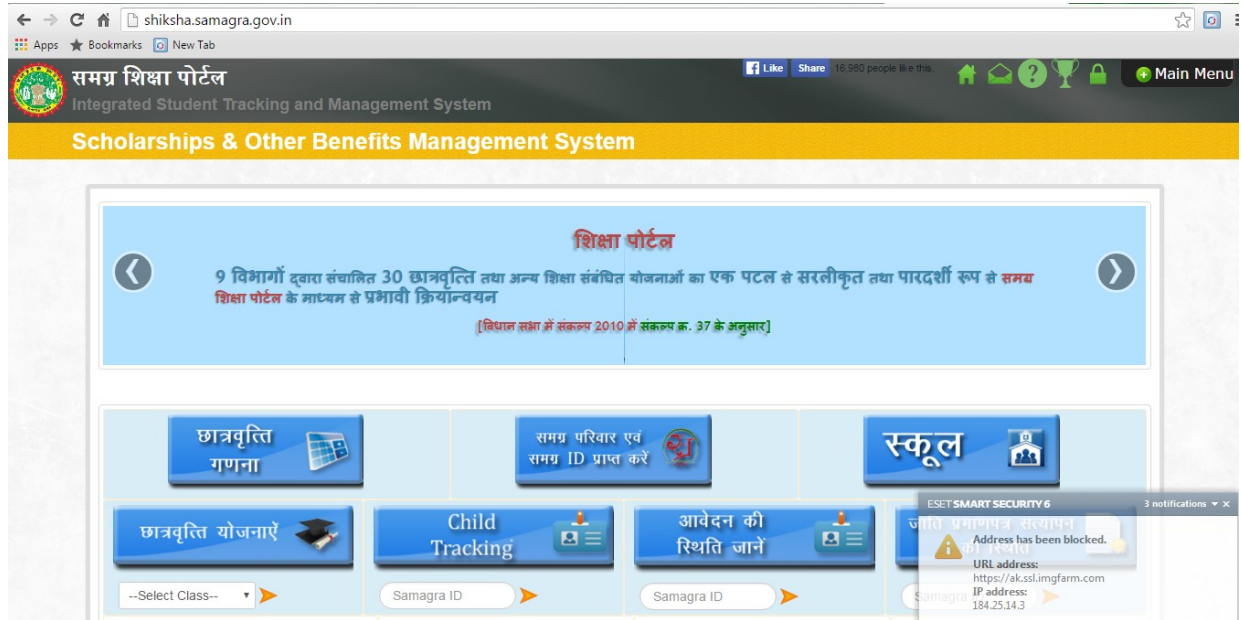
shiksha.samagra.gov.in

Apps Bookmarks New Tab

समग्र शिक्षा पोर्टल

Integrated Student Tracking and Management System

Like Share 16,980 people like this.

Main Menu

Scholarships & Other Benefits Management System

शिक्षा पोर्टल

9 विभागों द्वारा संचालित 30 छात्रवृत्ति तथा अन्य शिक्षा संबंधित योजनाओं का एक पटल से सरलीकृत तथा पारदर्शी रूप से समग्र शिक्षा पोर्टल के माध्यम से प्रभावी क्रियान्वयन

[विधान सभा में संकल्प 2010 में संकल्प क्र. 37 के अनुसार]

छात्रवृत्ति गणना

समग्र परिवार एवं समग्र ID प्राप्त करें

स्कूल

छात्रवृत्ति योजनाएँ

Child Tracking

आवेदन की स्थिति जानें

जाति प्रमाणपत्र सत्यापन की स्थिति

--Select Class--

Samagra ID

Samagra ID

Samagra

ESET SMART SECURITY 6

3 notifications

Address has been blocked.

URL address:
https://ak.ssl.imgfarm.com

IP address:
184.25.14.3